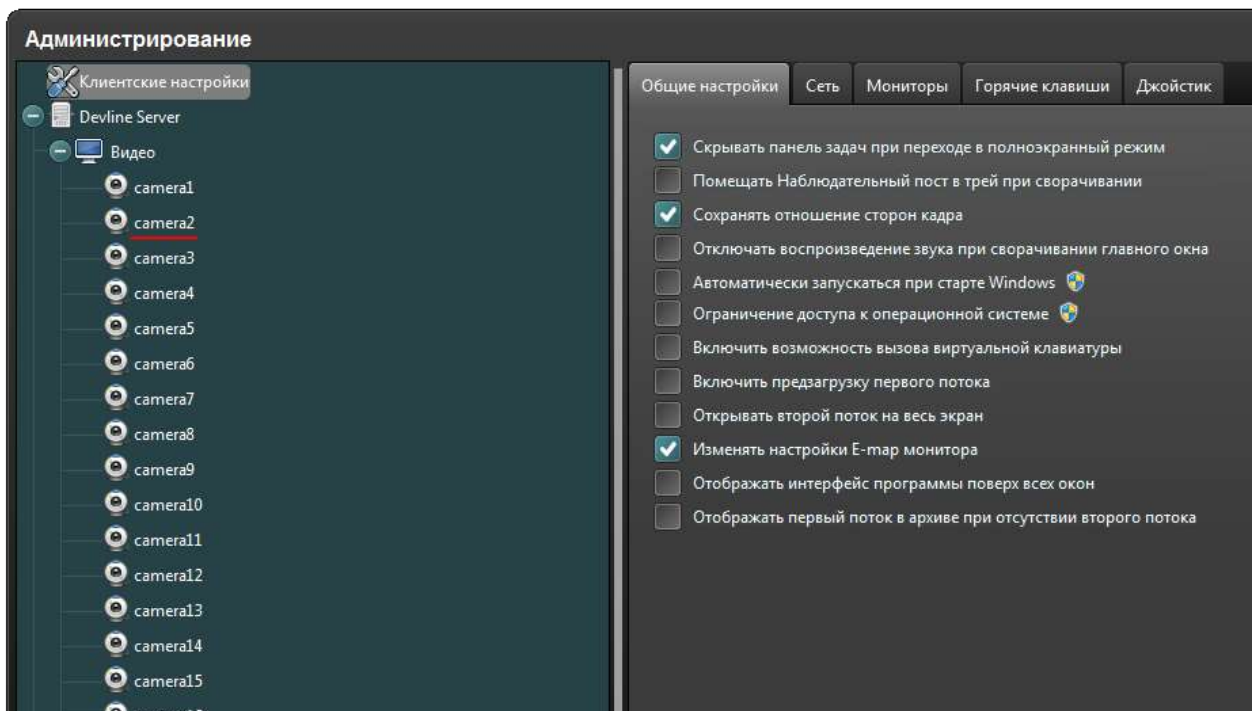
Администрирование

Клиентские настройки
Devline Server
Видео
camera1
camera2
camera3
camera4
camera5
camera6
camera7
camera8
camera9
camera10
camera11
camera12
camera13
camera14
camera15

Общие настройки | Сеть | Мониторы | Горячие клавиши | Джойстик

Скрывать панель задач при переходе в полноэкранный режим
Помещать Наблюдательный пост в трей при сворачивании
Сохранять отношение сторон кадра
Отключать воспроизведение звука при сворачивании главного окна
Автоматически запускаться при старте Windows
Ограничение доступа к операционной системе
Включить возможность вызова виртуальной клавиатуры
Включить предзагрузку первого потока
Открывать второй поток на весь экран
Изменять настройки E-map монитора
Отображать интерфейс программы поверх всех окон
Отображать первый поток в архиве при отсутствии второго потока